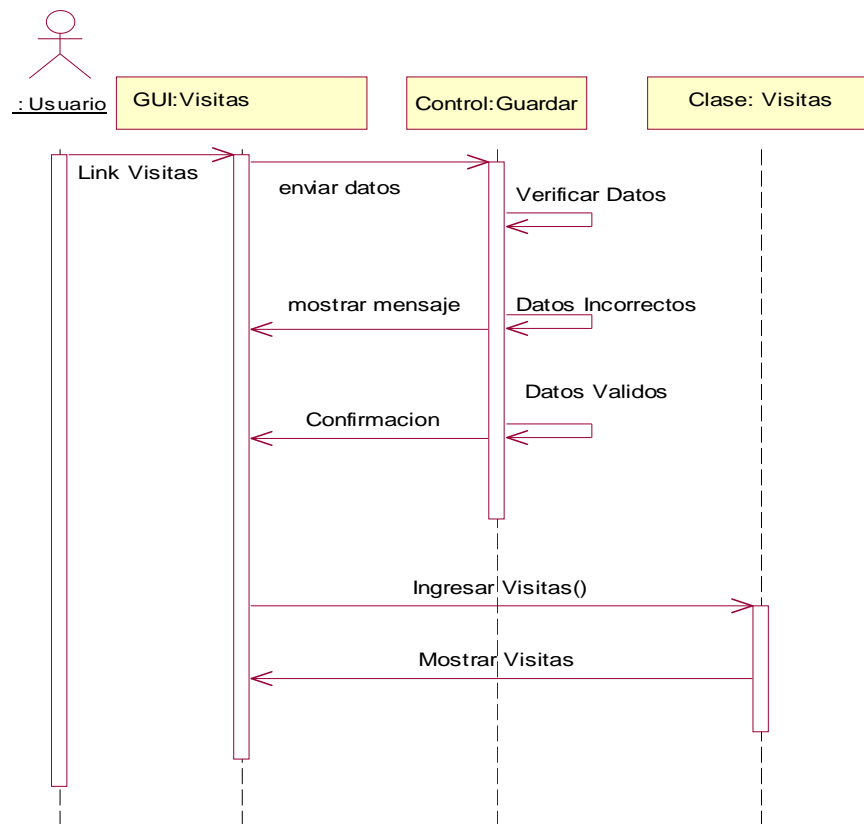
: Usuario

GUI:Visitas

Control:Guardar

Clase: Visitas

Link Visitas

enviar datos

Verificar Datos

mostrar mensaje

Datos Incorrectos

Datos Validos

Confirmacion

Ingresar Visitas()

Mostrar Visitas